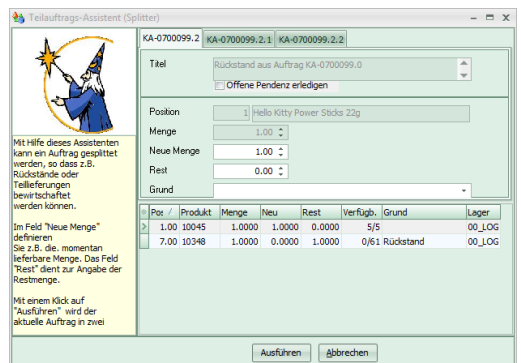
Teilauftrags-Assistent (Splitter)

KA-0700099.2 | KA-0700099.2.1 | KA-0700099.2.2

Titel
Rückstand aus Auftrag KA-0700099.0
Offene Pendenz erledigen

Position 1 Hello Kitty Power Sticks 22g
Menge 1.00
Neue Menge 1.00
Rest 0.00
Grund

Mit Hilfe dieses Assistenten kann ein Auftrag gesplittet werden, so dass z.B. Rückstände oder Teillieferungen bewirtschaftet werden können.

Im Feld "Neue Menge" definieren Sie z.B. die. momentan lieferbare Menge. Das Feld "Rest" dient zur Angabe der Restmenge.

Mit einem Klick auf "Ausführen" wird der aktuelle Auftrag in zwei

| Pos | Produkt | Menge | Neu | Rest | Verfügb. | Grund | Lager |
|---|---|---|---|---|---|---|---|
| 1.00 | 10045 | 1.0000 | 1.0000 | 0.0000 | 5/5 | | 00_LOG |
| 7.00 | 10348 | 1.0000 | 0.0000 | 1.0000 | 0/61 | Rückstand | 00_LOG |

Ausführen Abbrechen